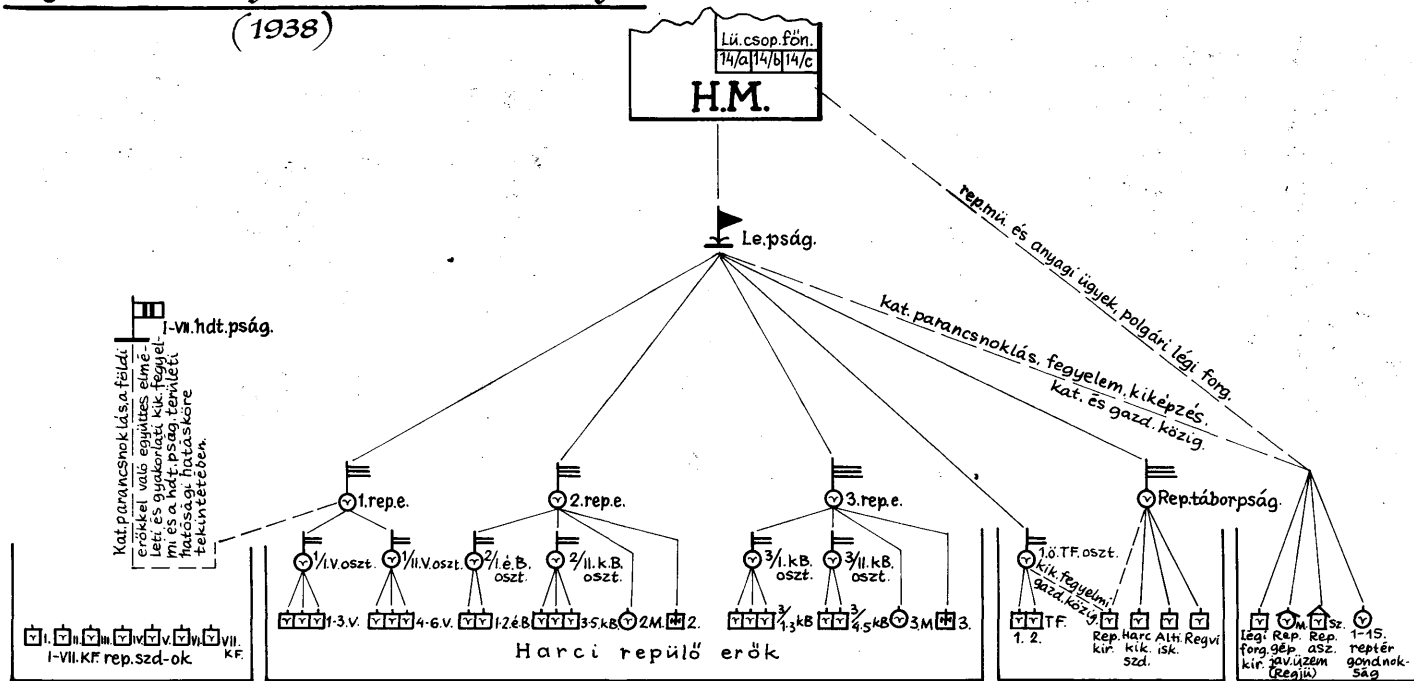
(1938)

Lü.csop.főn.
14/a 14/b 14/c
H.M.

Le.pság.

rep.mü. és anyagi ügyek, polgári légi forg.

kat. parancsnoklás, fegyelem, kiképzés.
kat. és gazd. közig.

I-VII. hdt. pság.

Kat. parancsnoklás, a földi erőkkel való együttes elméleti és gyakorlati kik. fegyelmi és a hdt. pság. területi hatósági hatásköre tekintetében.

1.rep.e.
2.rep.e.
3.rep.e.
Rep.táborpság.

1/I.V.oszt.
1/II.V.oszt.
2/I.é.B. oszt.
2/II.k.B. oszt.
3/I.kB. oszt.
3/II.kB. oszt.
1.ö.TF.oszt.

kik. fegyelmi; gazd. közig.

1-3.V.
4-6.V.
1.2.éB
3-5.kB
2M.
2.
3/1-3 kB
3/4.5 kB
3.M
3.
TF. 1. 2.
Rep. kir.
Harc kik. szd.
Alti. isk.
Regvi

Légi forg. kir.
M. Rep. gép. jav. üzem (Regjü)
Sz. Rep. asz.
1-15. reptér gondnokság

I. II. III. IV. V. VI. VII.
I-VII. KF. rep.szd-ok
KF.

Harci repülő erők